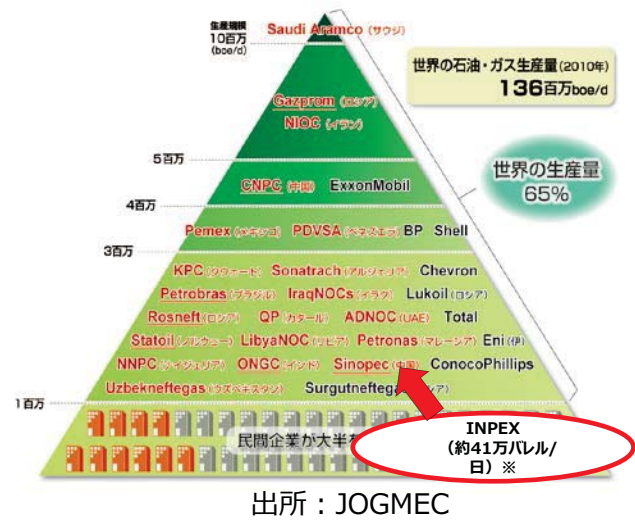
生産規模
10百万
(boe/d)

Saudi Aramco (サウジ)

世界の石油・ガス生産量(2010年)
136百万boe/d

Gazprom (ロシア)
NIOC (イラン)

5百万

世界の生産量
65%

CNPC (中国) ExxonMobil

4百万

Pemex (メキシコ) PDVSA (ベネズエラ) BP Shell

3百万

KPC (クウェート) Sonatrach (アルジェリア) Chevron
Petrobras (ブラジル) IraqNOCs (イラク) Lukoil (ロシア)
Rosneft (ロシア) QP (カタール) ADNOC (UAE) Total
Statoil (ノルウェー) LibyaNOC (リビア) Petronas (マレーシア) Eni (伊)
NNPC (ナイジェリア) ONGC (インド) Sinopec (中国) ConocoPhillips
Uzbekneftegas (ウズベキスタン) Surgutneftegas (ロシア)

1百万

民間企業が大半を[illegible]

INPEX
(約41万バレル/日) ※

出所：JOGMEC